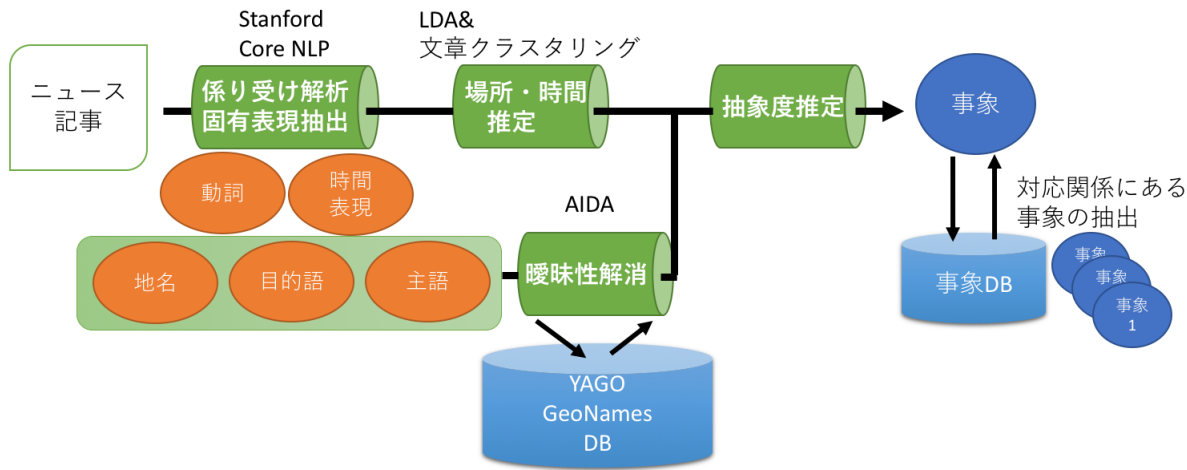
Stanford Core NLP

LDA&
文章クラスタリング

ニュース記事

係り受け解析
固有表現抽出

場所・時間推定

抽象度推定

事象

動詞

時間表現

AIDA

対応関係にある事象の抽出

地名

目的語

主語

曖昧性解消

事象DB

事象

事象

事象
1

YAGO
GeoNames
DB